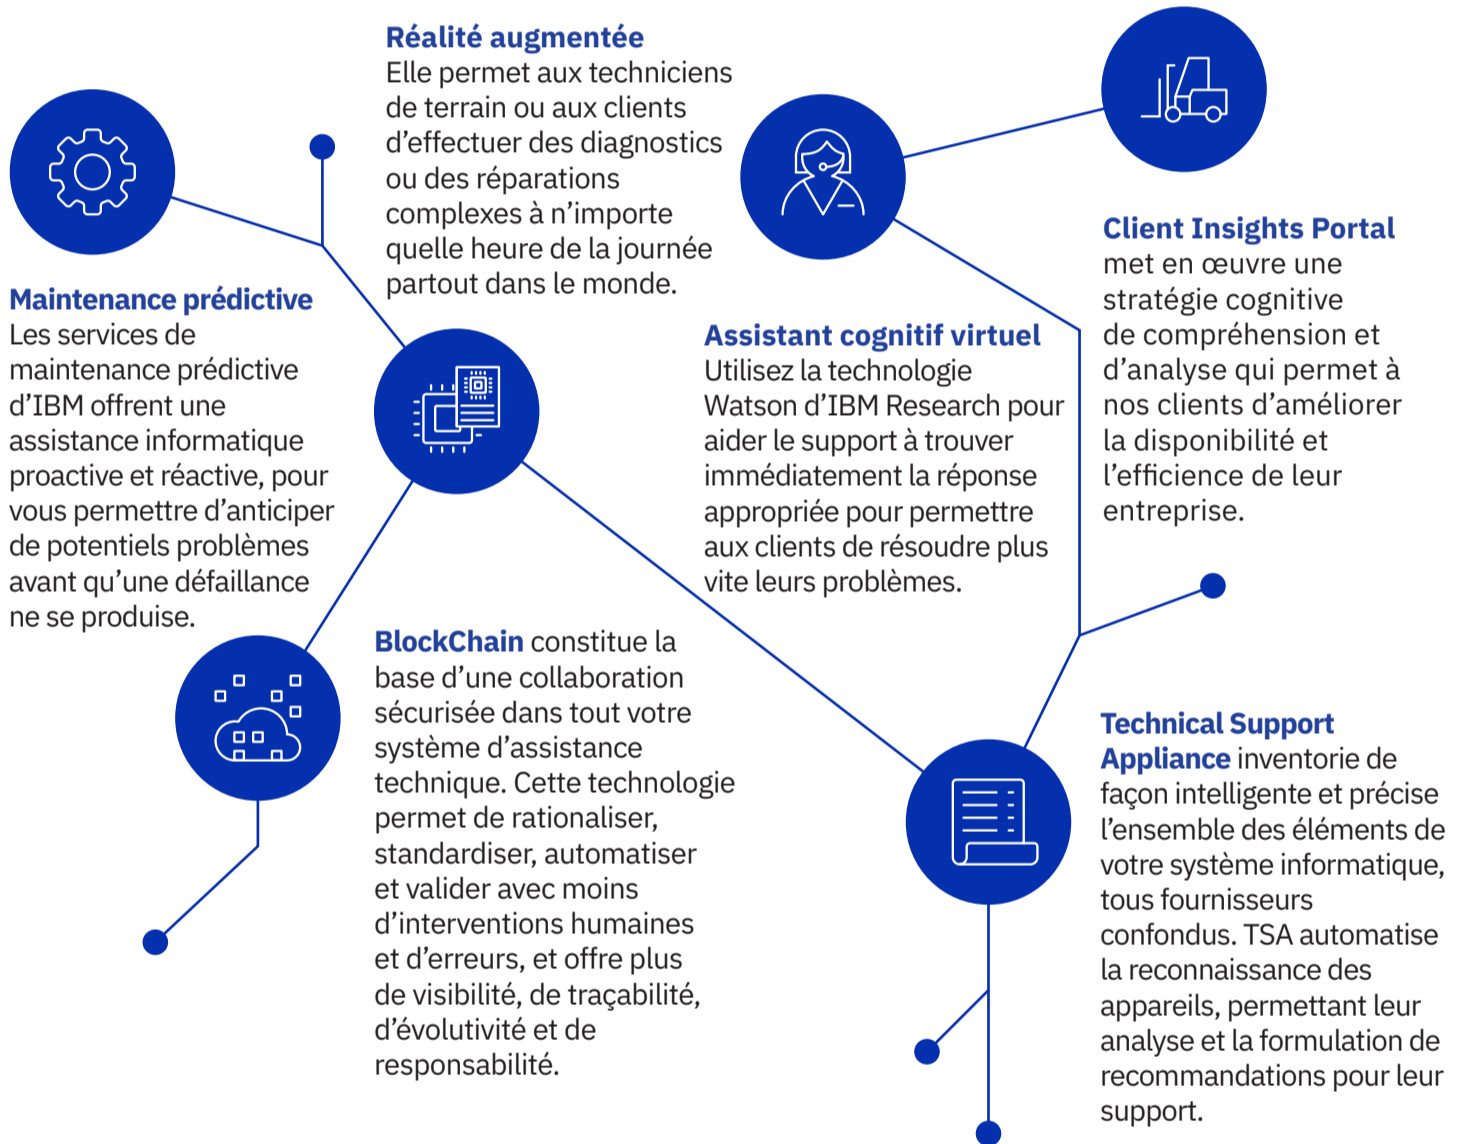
Réalité augmentée
Elle permet aux techniciens de terrain ou aux clients d'effectuer des diagnostics ou des réparations complexes à n'importe quelle heure de la journée partout dans le monde.

Maintenance prédictive
Les services de maintenance prédictive d'IBM offrent une assistance informatique proactive et réactive, pour vous permettre d'anticiper de potentiels problèmes avant qu'une défaillance ne se produise.

Client Insights Portal
met en œuvre une stratégie cognitive de compréhension et d'analyse qui permet à nos clients d'améliorer la disponibilité et l'efficience de leur entreprise.

Assistant cognitif virtuel
Utilisez la technologie Watson d'IBM Research pour aider le support à trouver immédiatement la réponse appropriée pour permettre aux clients de résoudre plus vite leurs problèmes.

BlockChain constitue la base d'une collaboration sécurisée dans tout votre système d'assistance technique. Cette technologie permet de rationaliser, standardiser, automatiser et valider avec moins d'interventions humaines et d'erreurs, et offre plus de visibilité, de traçabilité, d'évolutivité et de responsabilité.

Technical Support Appliance inventorie de façon intelligente et précise l'ensemble des éléments de votre système informatique, tous fournisseurs confondus. TSA automatise la reconnaissance des appareils, permettant leur analyse et la formulation de recommandations pour leur support.